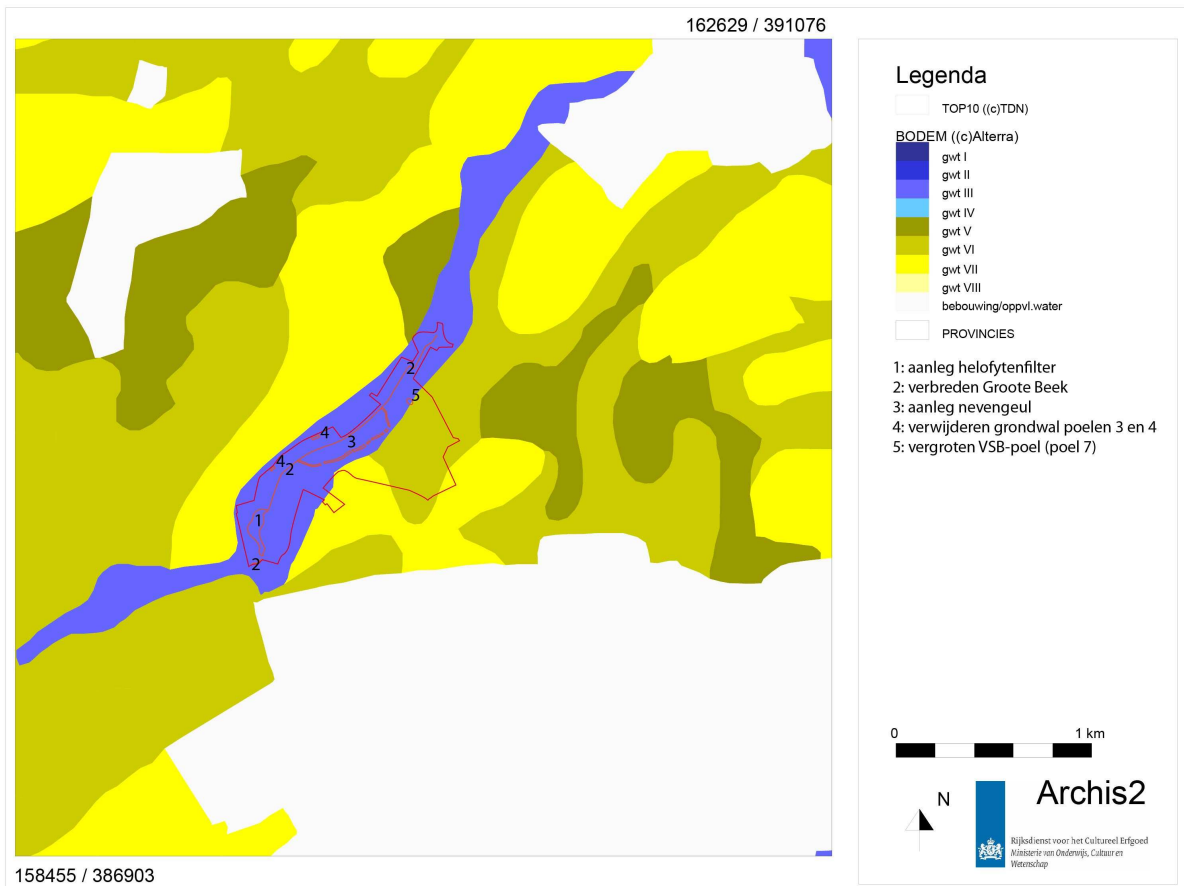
162629 / 391076

2
5
4
3
4
2
1
2

Legenda
TOP10 ((c)TDN)
BODEM ((c)Alterra)
gwt I
gwt II
gwt III
gwt IV
gwt V
gwt VI
gwt VII
gwt VIII
bebouwing/oppvl.water
PROVINCIES

1: aanleg helofytenfilter
2: verbreden Groote Beek
3: aanleg nevengeul
4: verwijderen grondwal poelen 3 en 4
5: vergroten VSB-poel (poel 7)

0
1 km

N

Archis2
Rijksdienst voor het Cultureel Erfgoed
Ministerie van Onderwijs, Cultuur en Wetenschap

158455 / 386903